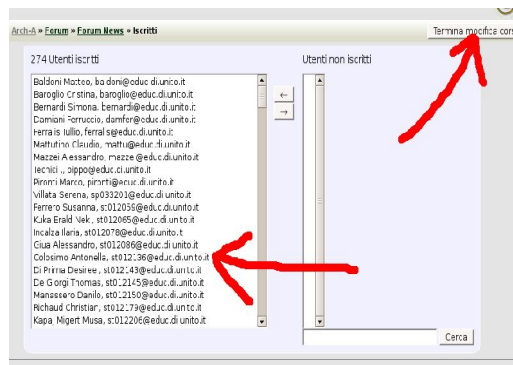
Arch-A » Forum » Forum News » Iscritti

Termina modifica cors

274 Utenti iscritti

Utenti non iscritti

Baldoni Matteo, baldoni@educ.di.unito.it
Baroglio Cristina, baroglio@educ.di.unito.it
Bernardi Simona, bernardi@educ.di.unito.it
Damiani Ferruccio, damfer@educ.di.unito.it
Ferraris Tullio, ferraris@educ.di.unito.it
Mattutino Claudio, mattu@educ.di.unito.it
Mazzei Alessandro, mazze@educ.di.unito.it
Tecnici ., pippo@educ.di.unito.it
Pironti Marco, pironti@educ.di.unito.it
Villata Serena, sp033201@educ.di.unito.it
Ferrero Susanna, st012056@educ.di.unito.it
Kuka Erald Niek, st012065@educ.di.unito.it
Incalza Ilaria, st012078@educ.di.unito.it
Giua Alessandro, st012086@educ.di.unito.it
Colosimo Antonella, st012136@educ.di.unito.it
Di Prima Desiree, st012143@educ.di.unito.it
De Giorgi Thomas, st012145@educ.di.unito.it
Manassero Danilo, st012150@educ.di.unito.it
Richaud Christian, st012179@educ.di.unito.it
Kapa Migert Musa, st012206@educ.di.unito.it

←
→

Cerca